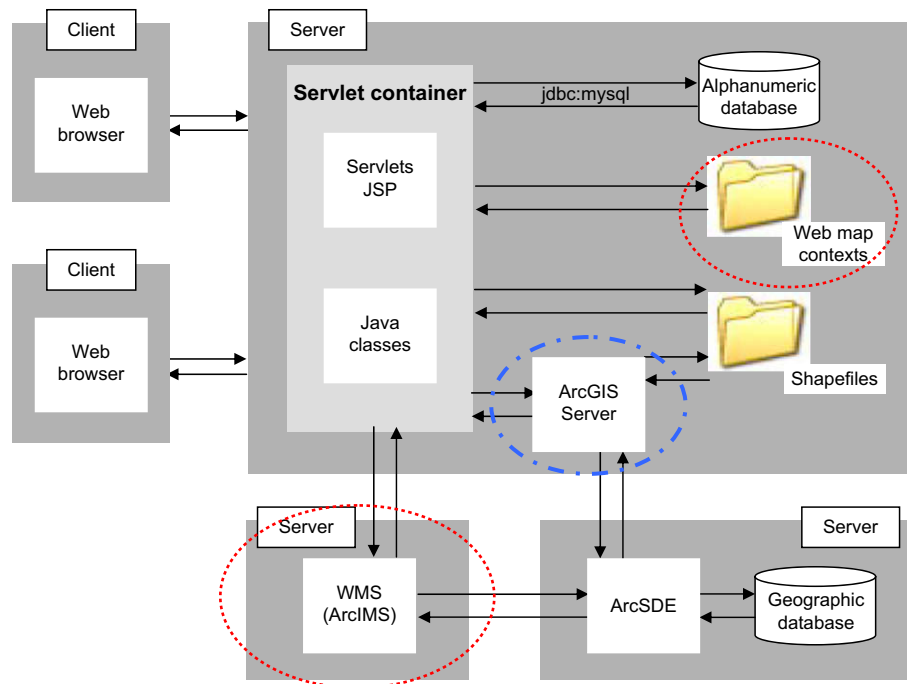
Client

Web browser

Client

Web browser

Server

Servlet container

Servlets JSP

Java classes

jdbc:mysql

Alphanumeric database

Web map contexts

Shapefiles

ArcGIS Server

Server

WMS (ArcIMS)

Server

ArcSDE

Geographic database